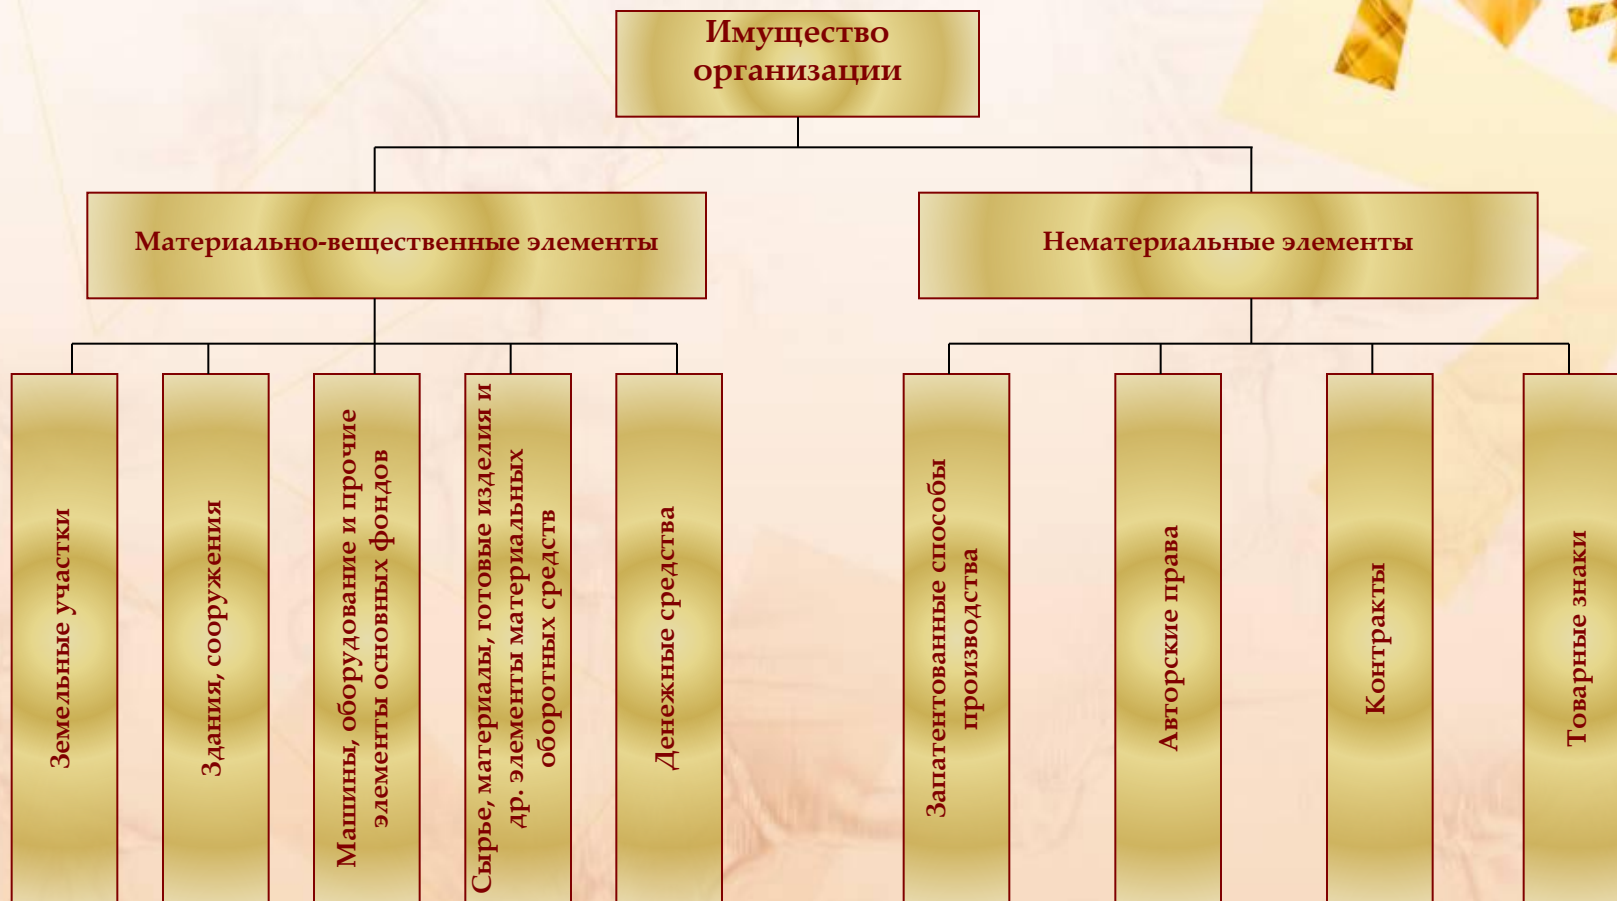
Имущество организации

Материально-вещественные элементы

Нематериальные элементы

Земельные участки

Здания, сооружения

Машины, оборудование и прочие элементы основных фондов

Сырье, материалы, готовые изделия и др. элементы материальных оборотных средств

Денежные средства

Запатентованные способы производства

Авторские права

Контракты

Товарные знаки